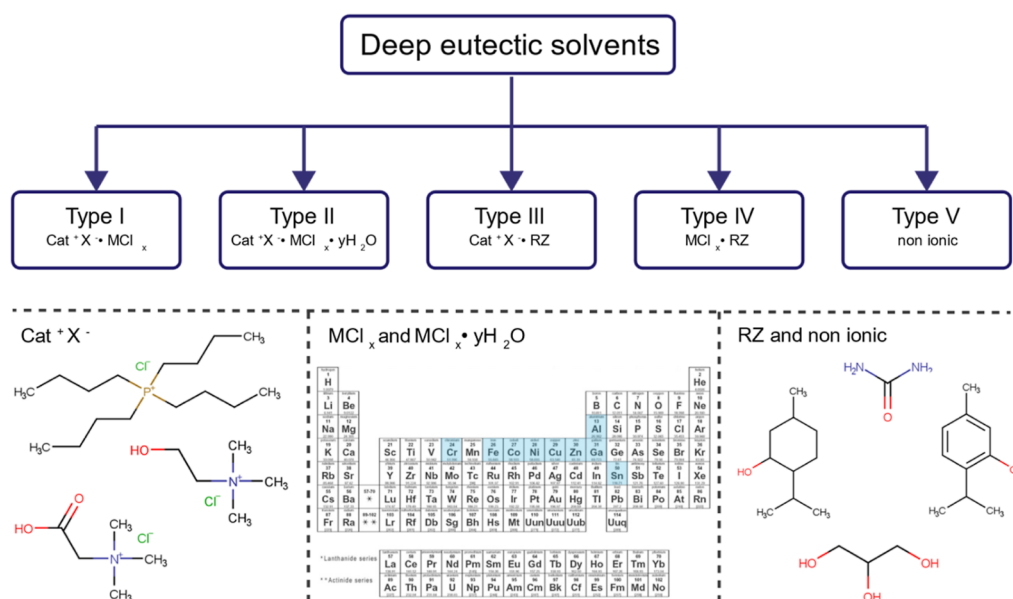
Deep eutectic solvents

Type I
Cat $^+$X$^-$• MCl$_x$

Type II
Cat $^+$X$^-$• MCl$_x$• yH$_2$O

Type III
Cat $^+$X$^-$• RZ

Type IV
MCl$_x$• RZ

Type V
non ionic

Cat $^+$X$^-$

$H_3C$ $CH_3$ $Cl^-$ $P^+$ $CH_3$ $H_3C$

HO $CH_3$ $N^+$ $CH_3$ $Cl^-$ $CH_3$

HO O $CH_3$ $Cl^-$ $N^+$ $CH_3$ $CH_3$

MCl$_x$ and MCl$_x$• yH$_2$O

| H | | | | | | | | | | | | | | | | | He |
|---|---|---|---|---|---|---|---|---|---|---|---|---|---|---|---|---|---|
| Li | Be | | | | | | | | | | | B | C | N | O | F | Ne |
| Na | Mg | | | | | | | | | | | Al | Si | P | S | Cl | Ar |
| K | Ca | Sc | Ti | V | Cr | Mn | Fe | Co | Ni | Cu | Zn | Ga | Ge | As | Se | Br | Kr |
| Rb | Sr | Y | Zr | Nb | Mo | Tc | Ru | Rh | Pd | Ag | Cd | In | Sn | Sb | Te | I | Xe |
| Cs | Ba | Lu | Hf | Ta | W | Re | Os | Ir | Pt | Au | Hg | Tl | Pb | Bi | Po | At | Rn |
| Fr | Ra | Lr | Rf | Db | Sg | Bh | Hs | Mt | Uun | Uuu | Uub | | Uuq | | | | |

*Lanthanide series
| La | Ce | Pr | Nd | Pm | Sm | Eu | Gd | Tb | Dy | Ho | Er | Tm | Yb |
|---|---|---|---|---|---|---|---|---|---|---|---|---|---|

**Actinide series
| Ac | Th | Pa | U | Np | Pu | Am | Cm | Bk | Cf | Es | Fm | Md | No |
|---|---|---|---|---|---|---|---|---|---|---|---|---|---|

RZ and non ionic

$CH_3$ HO $H_3C$ $CH_3$

$H_2N$ $NH_2$ O

$CH_3$ $H_3C$ $CH_3$

HO OH OH